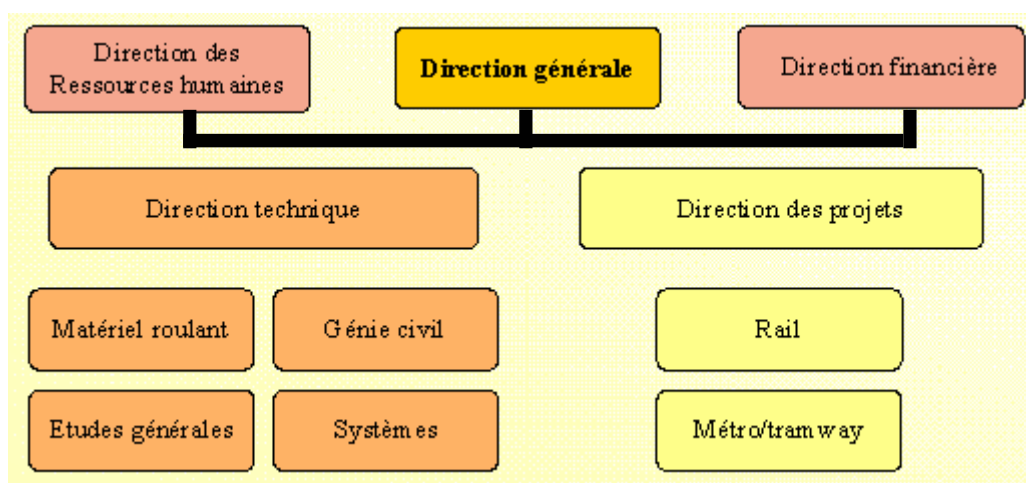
Direction des Ressources humaines

**Direction générale**

Direction financière

Direction technique

Direction des projets

Matériel roulant

Génie civil

Rail

Etudes générales

Systèmes

Métro/tramway